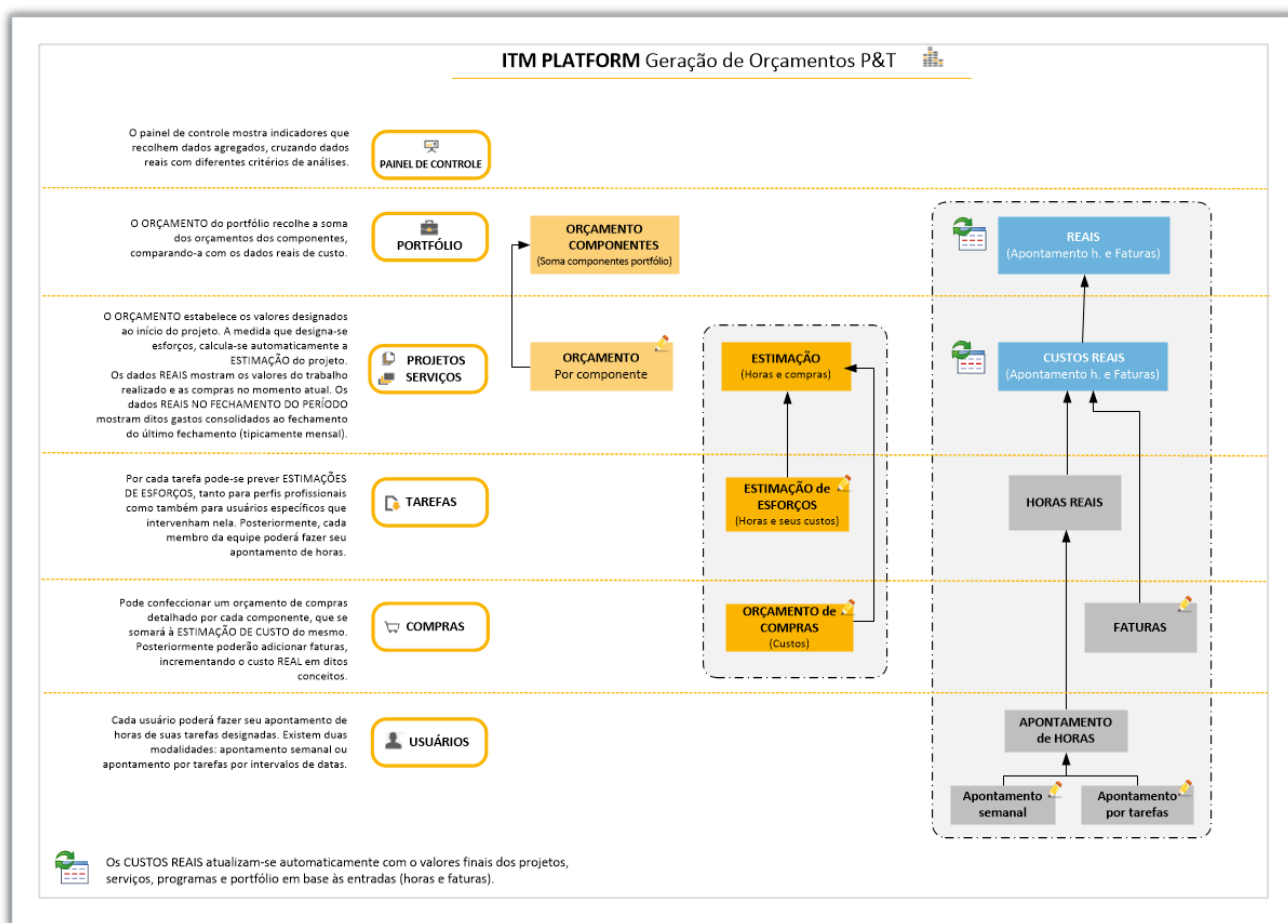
**ITM PLATFORM** Geração de Orçamentos P&T

O painel de controle mostra indicadores que recolhem dados agregados, cruzando dados reais com diferentes critérios de análises.

PAINEL DE CONTROLE

O ORÇAMENTO do portfólio recolhe a soma dos orçamentos dos componentes, comparando-a com os dados reais de custo.

PORTFÓLIO

ORÇAMENTO COMPONENTES
(Soma componentes portfólio)

REAIS
(Apontamento h. e Faturas)

O ORÇAMENTO estabelece os valores designados ao início do projeto. A medida que designa-se esforços, calcula-se automaticamente a ESTIMAÇÃO do projeto.
Os dados REAIS mostram os valores do trabalho realizado e as compras no momento atual. Os dados REAIS NO FECHAMENTO DO PERÍODO mostram ditos gastos consolidados ao fechamento do último fechamento (tipicamente mensal).

PROJETOS
SERVIÇOS

ORÇAMENTO
Por componente

ESTIMAÇÃO
(Horas e compras)

CUSTOS REAIS
(Apontamento h. e Faturas)

Por cada tarefa pode-se prever ESTIMAÇÕES DE ESFORÇOS, tanto para perfis profissionais como também para usuários específicos que intervenham nela. Posteriormente, cada membro da equipe poderá fazer seu apontamento de horas.

TAREFAS

ESTIMAÇÃO de ESFORÇOS
(Horas e seus custos)

HORAS REAIS

Pode confeccionar um orçamento de compras detalhado por cada componente, que se somará à ESTIMAÇÃO DE CUSTO do mesmo. Posteriormente poderão adicionar faturas, incrementando o custo REAL em ditos conceitos.

COMPRAS

ORÇAMENTO de COMPRAS
(Custos)

FATURAS

Cada usuário poderá fazer seu apontamento de horas de suas tarefas designadas. Existem duas modalidades: apontamento semanal ou apontamento por tarefas por intervalos de datas.

USUÁRIOS

APONTAMENTO de HORAS

Apontamento semanal

Apontamento por tarefas

Os CUSTOS REAIS atualizam-se automaticamente com o valores finais dos projetos, serviços, programas e portfólio em base às entradas (horas e faturas).